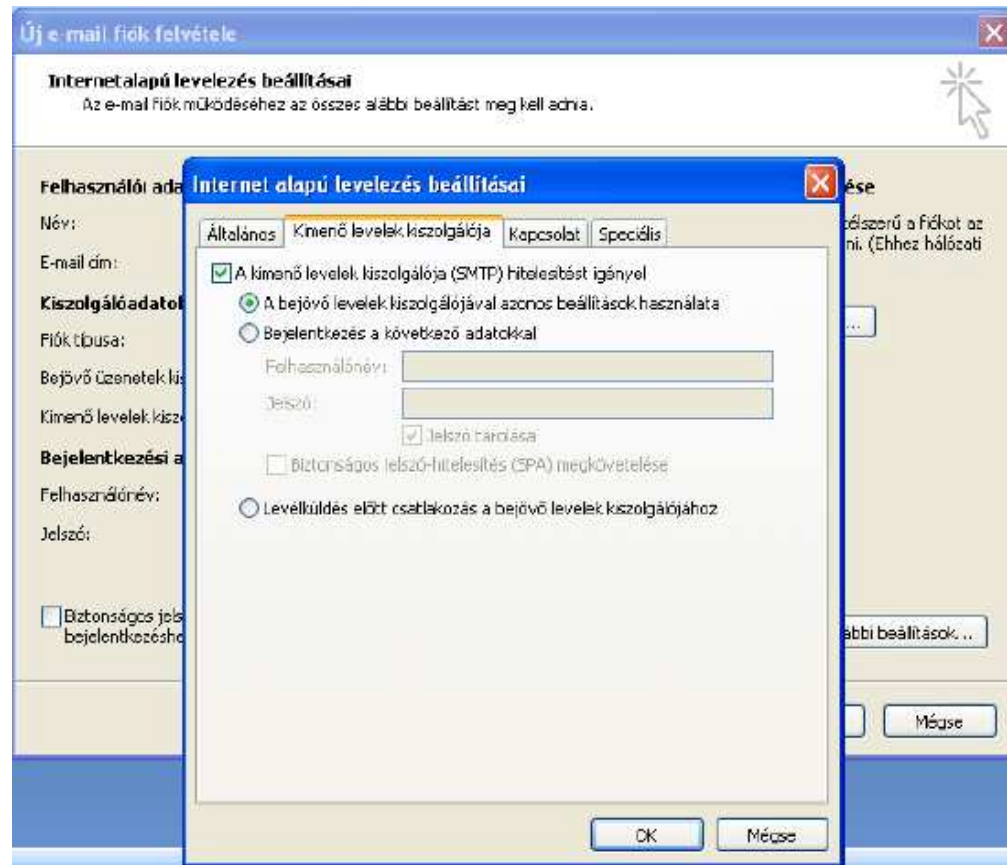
Új e-mail fiók felvétele

Internetalapú levelezés beállításai
Az e-mail fiók működéséhez az összes alábbi beállítást meg kell adnia.

Felhasználói ada

Név:

E-mail cím:

Kiszolgálóadatok

Fiók típusa:

Bejövő üzenetek ki

Kimenő levelek kisz

Bejelentkezési a

Felhasználónév:

Jelszó:

Biztonságos jels bejelentkezésh

ése

élszerű a fiókot az ni. (Ehhez hálózati

...

ábbi beállítások...

Mégse

Internet alapú levelezés beállításai

Általános | Kimenő levelek kiszolgálója | Kapcsolat | Speciális

A kimenő levelek kiszolgálója (SMTP) hitelesítést igényel

A bejövő levelek kiszolgálójával azonos beállítások használata

Bejelentkezés a következő adatokkal

Felhasználónév:

Jelszó:

Jelszó tárolása

Biztonságos jelszó-hitelesítés (SPA) megkövetelése

Levélküldés előtt csatlakozás a bejövő levelek kiszolgálójához

OK

Mégse